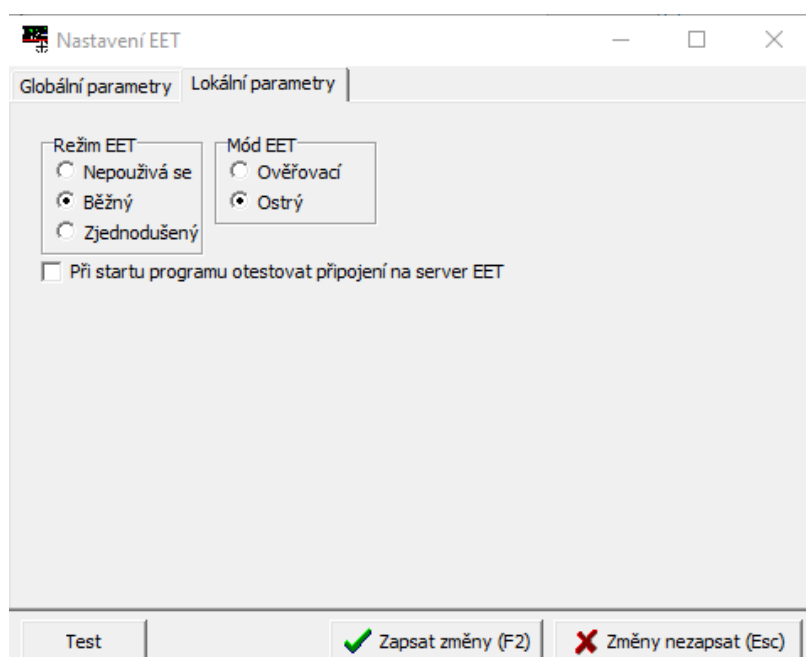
Nastavení EET

Globální parametry | Lokální parametry

Režim EET
Nepoužívá se
Běžný
Zjednodušený

Mód EET
Ověřovací
Ostrý

Při startu programu otestovat připojení na server EET

Test
Zapsat změny (F2)
Změny nezapsat (Esc)